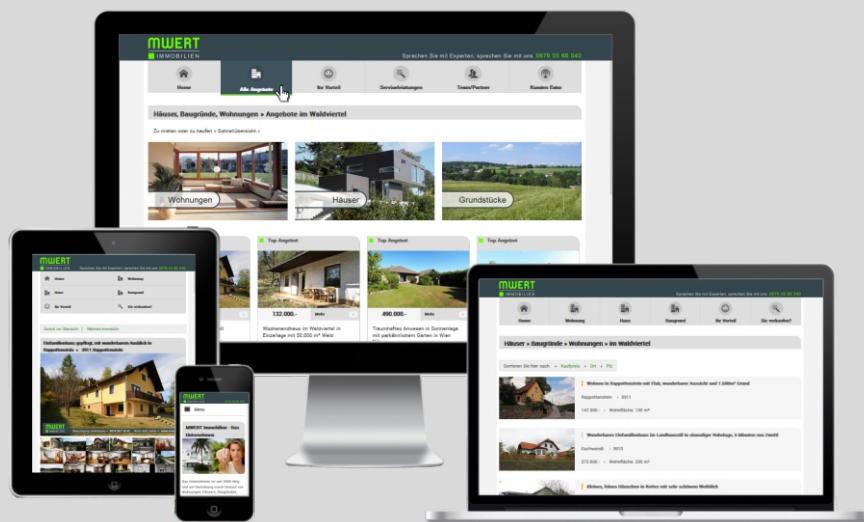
MWERT
IMMOBILIEN

Sprechen Sie mit Experten, sprechen Sie mit uns: 0676 50 66 540

Home
Alle Angebote
Ihr Vorteil
Serviceleistungen
Team/Partner
Kunden Extra

Häuser, Baugründe, Wohnungen » Angebote im Waldviertel

Zu mieten oder zu kaufen » Sonnenübersicht »

Wohnungen
Häuser
Grundstücke

Top Angebot
Top Angebot
Top Angebot

132.000,-
Mehr
490.000,-
Mehr

Wochenendhaus im Waldviertel in Einzellage mit 50.000 m² Wald
Traumhaftes Anwesen in Sonnenlage mit parkähnlichem Garten in Wien

MWERT
IMMOBILIEN

Home
Wohnung
Haus
Baugrund
Ihr Vorteil
Sie verkaufen?

Einfamilienhaus großzügig, mit wunderbarem Ausblick ins Waldviertel » 3911 Rappottenstein

Menu

MWERT Immobilien - Das Unternehmen

MWERT
IMMOBILIEN

Home
Wohnung
Haus
Baugrund
Ihr Vorteil
Sie verkaufen?

Häuser » Baugründe » Wohnungen » im Waldviertel

Sortieren Sie hier nach: » Kaufpreis » Ort » Plz

Wohnen in Rappottenstein mit Flair, wunderbarer Aussicht und 1.600m² Grund
Rappottenstein » 3911
147.000,- » Wohnfläche: 130 m²

Wunderbares Einfamilienhaus im Landhausstil in ehemaliger Hofanlage, 5 Minuten von Zwettl
Gerlwend » 3910
570.000,- » Wohnfläche: 220 m²

Kleines, feines Häuschen in Rotten mit sehr schönem Weitblick